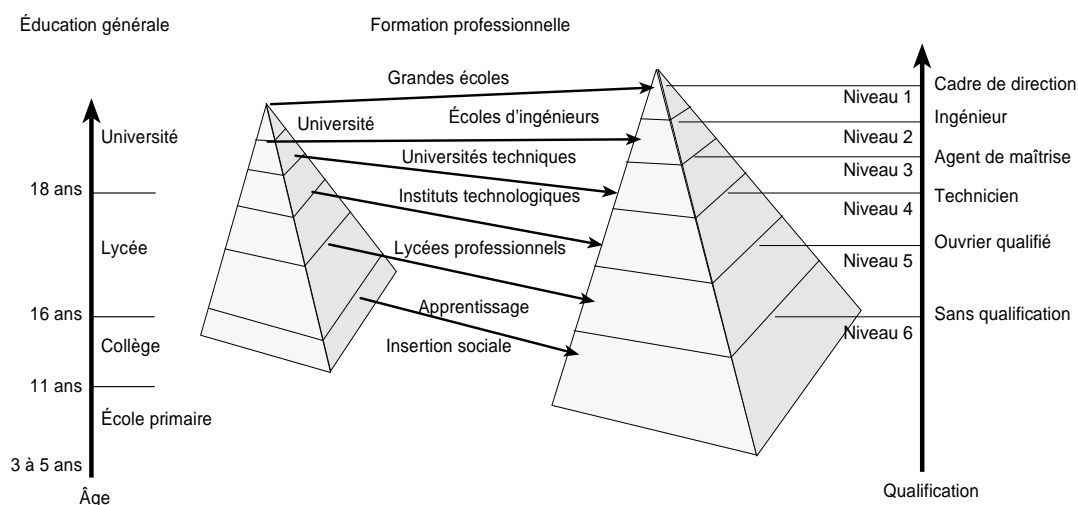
Éducation générale

Formation professionnelle

Université

18 ans

Lycée

16 ans

Collège

11 ans

École primaire

3 à 5 ans

Âge

Grandes écoles

Université

Écoles d'ingénieurs

Universités techniques

Instituts technologiques

Lycées professionnels

Apprentissage

Insertion sociale

Niveau 1

Niveau 2

Niveau 3

Niveau 4

Niveau 5

Niveau 6

Cadre de direction

Ingénieur

Agent de maîtrise

Technicien

Ouvrier qualifié

Sans qualification

Qualification